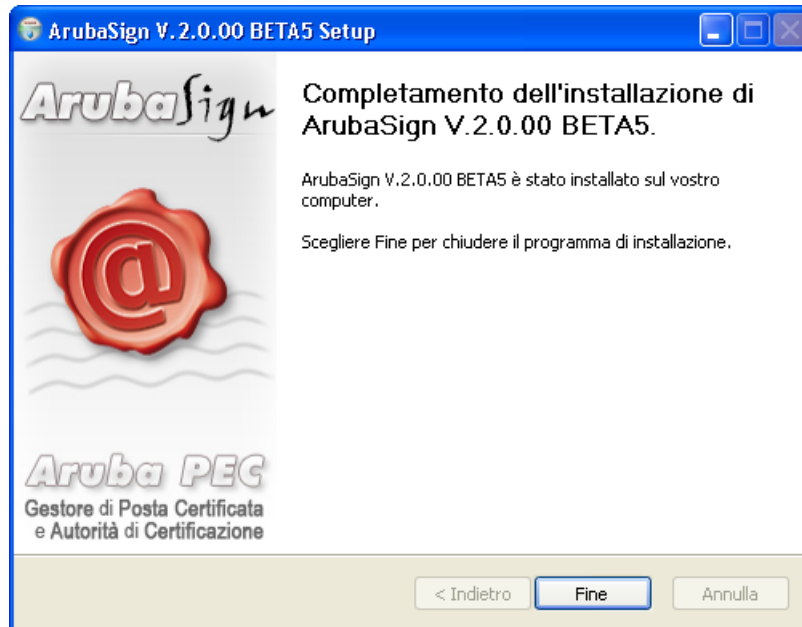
ArubaSign V.2.0.00 BETA5 Setup

ArubaSign

Completamento dell'installazione di ArubaSign V.2.0.00 BETA5.

ArubaSign V.2.0.00 BETA5 è stato installato sul vostro computer.

Scegliere Fine per chiudere il programma di installazione.

@

Aruba PEC
Gestore di Posta Certificata e Autorità di Certificazione

< Indietro
Fine
Annulla